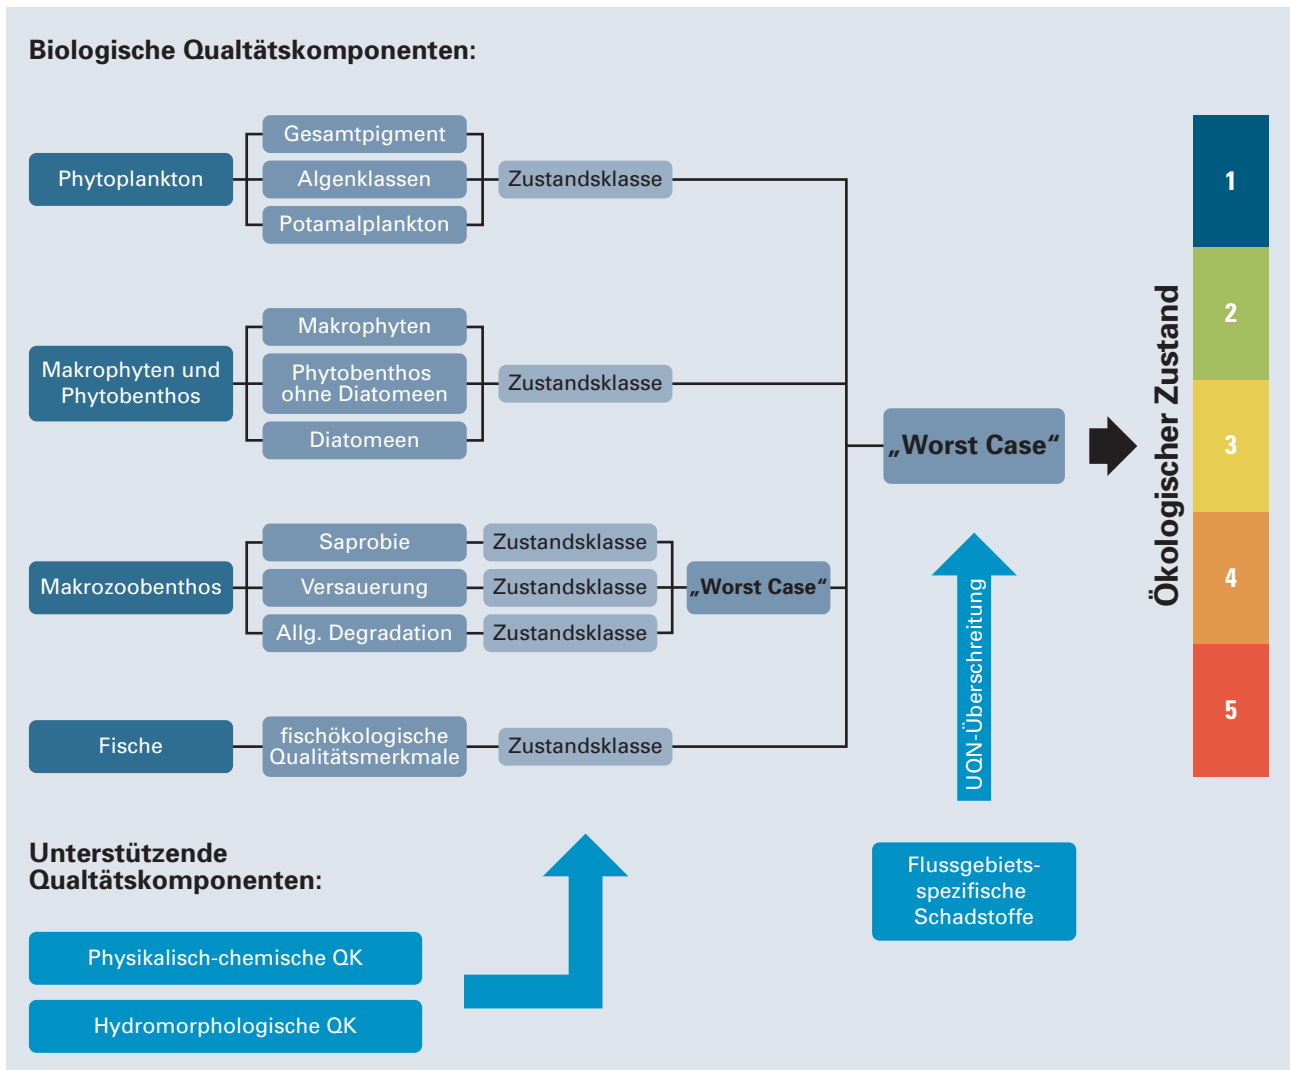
Biologische Qualtätskomponenten:

Phytoplankton

Gesamtpigment

Algenklassen

Potamalplankton

Zustandsklasse

Makrophyten und Phytobenthos

Makrophyten

Phytobenthos ohne Diatomeen

Diatomeen

Zustandsklasse

Makrozoobenthos

Saprobie

Versauerung

Allg. Degradation

Zustandsklasse

Zustandsklasse

Zustandsklasse

„Worst Case“

Fische

fischökologische Qualitätsmerkmale

Zustandsklasse

„Worst Case“

UQN-Überschreitung

Ökologischer Zustand

1

2

3

4

5

Unterstützende Qualtätskomponenten:

Physikalisch-chemische QK

Hydromorphologische QK

Flussgebiets-spezifische Schadstoffe